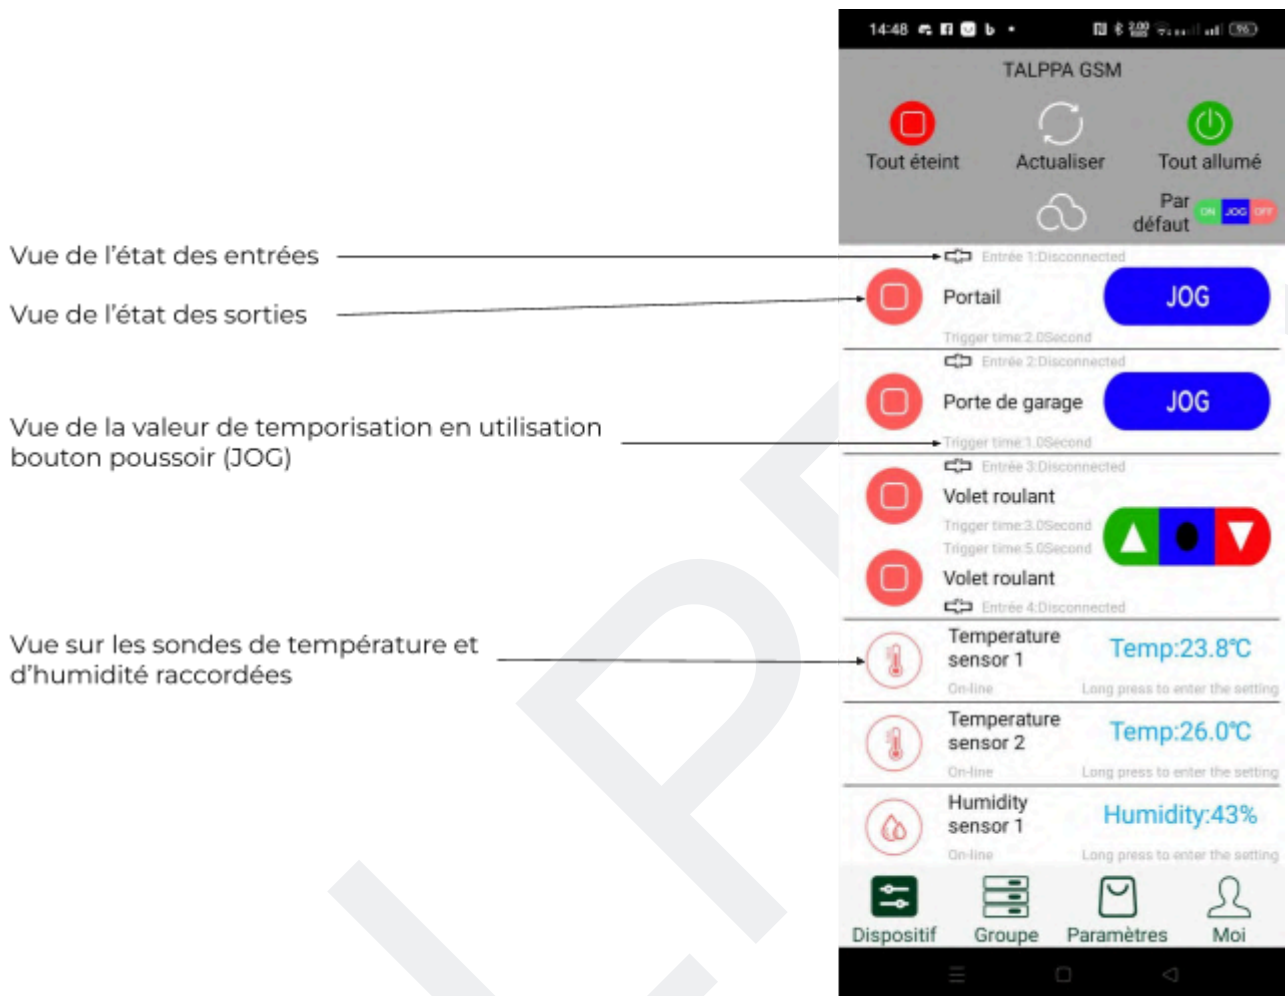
Vue de l'état des entrées

Vue de l'état des sorties

Vue de la valeur de temporisation en utilisation bouton poussoir (JOG)

Vue sur les sondes de température et d'humidité raccordées

14:48

TALPPA GSM

Tout éteint

Actualiser

Tout allumé

Par défaut

ON JOG OFF

Entrée 1:Disconnected

Portail

JOG

Trigger time:2.0Second

Entrée 2:Disconnected

Porte de garage

JOG

Trigger time:1.0Second

Entrée 3:Disconnected

Volet roulant

Trigger time:3.0Second

Trigger time:5.0Second

Volet roulant

Entrée 4:Disconnected

Temperature sensor 1

Temp:23.8℃

On-line

Long press to enter the setting

Temperature sensor 2

Temp:26.0℃

On-line

Long press to enter the setting

Humidity sensor 1

Humidity:43%

On-line

Long press to enter the setting

Dispositif

Groupe

Paramètres

Moi